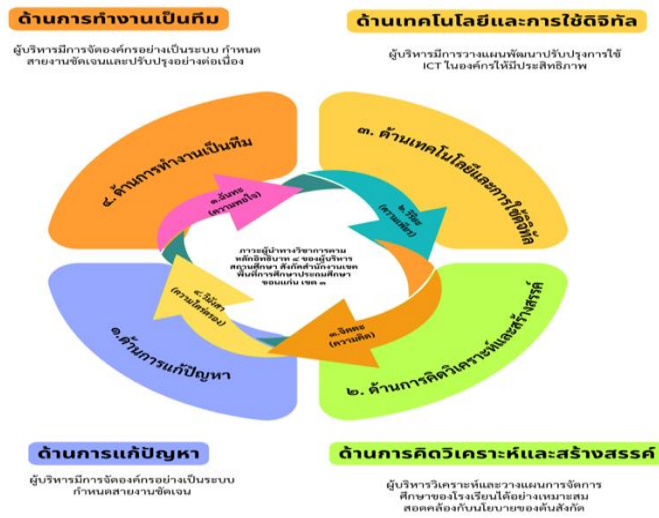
ด้านการทำงานเป็นทีม

ผู้บริหารมีการจัดองค์กรอย่างเป็นระบบ กำหนดสายงานชัดเจนและปรับปรุงอย่างต่อเนื่อง

ด้านเทคโนโลยีและการใช้ดิจิทัล

ผู้บริหารมีการวางแผนพัฒนาปรับปรุงการใช้ ICT ในองค์กรให้มีประสิทธิภาพ

๔. ด้านการทำงานเป็นทีม

๓. ด้านเทคโนโลยีและการใช้ดิจิทัล

๑.ฉันทะ (ความพอใจ)

๒.วิริยะ (ความเพียร)

ภาวะผู้นำทางวิชาการตามหลักอิทธิบาท ๔ ของผู้บริหารสถานศึกษา สังกัดสำนักงานเขตพื้นที่การศึกษาประถมศึกษาขอนแก่น เขต ๑

๔.วิมังสา (ความไตร่ตรอง)

๓.จิตตะ (ความคิด)

๑.ด้านการแก้ปัญหา

๒. ด้านการคิดวิเคราะห์และสร้างสรรค์

ด้านการแก้ปัญหา

ผู้บริหารมีการจัดองค์กรอย่างเป็นระบบ กำหนดสายงานชัดเจน

ด้านการคิดวิเคราะห์และสร้างสรรค์

ผู้บริหารวิเคราะห์และวางแผนการจัดการศึกษาของโรงเรียนได้อย่างเหมาะสม สอดคล้องกับนโยบายของต้นสังกัด